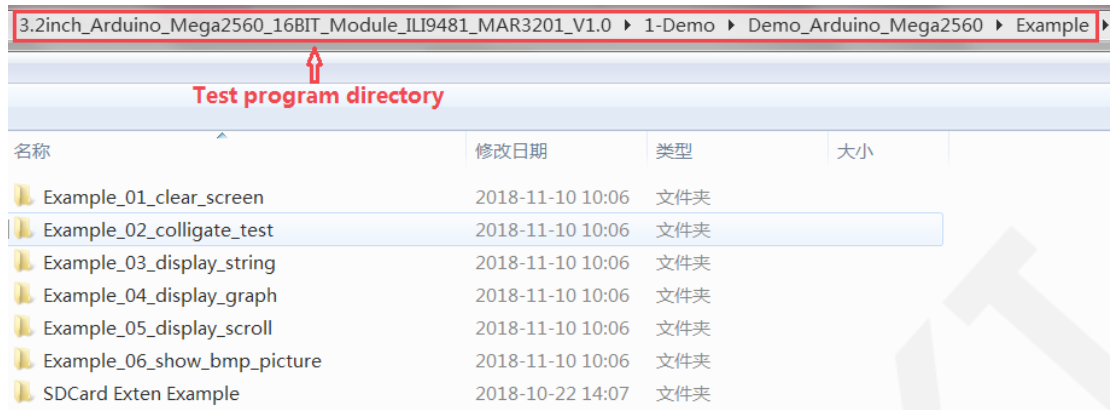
3.2inch_Arduino_Mega2560_16BIT_Module_ILI9481_MAR3201_V1.0 ▸ 1-Demo ▸ Demo_Arduino_Mega2560 ▸ Example ▸

Test program directory

| 名称 | 修改日期 | 类型 | 大小 |
|---|---|---|---|
| Example_01_clear_screen | 2018-11-10 10:06 | 文件夹 | |
| Example_02_colligate_test | 2018-11-10 10:06 | 文件夹 | |
| Example_03_display_string | 2018-11-10 10:06 | 文件夹 | |
| Example_04_display_graph | 2018-11-10 10:06 | 文件夹 | |
| Example_05_display_scroll | 2018-11-10 10:06 | 文件夹 | |
| Example_06_show_bmp_picture | 2018-11-10 10:06 | 文件夹 | |
| SDCard Exten Example | 2018-10-22 14:07 | 文件夹 | |